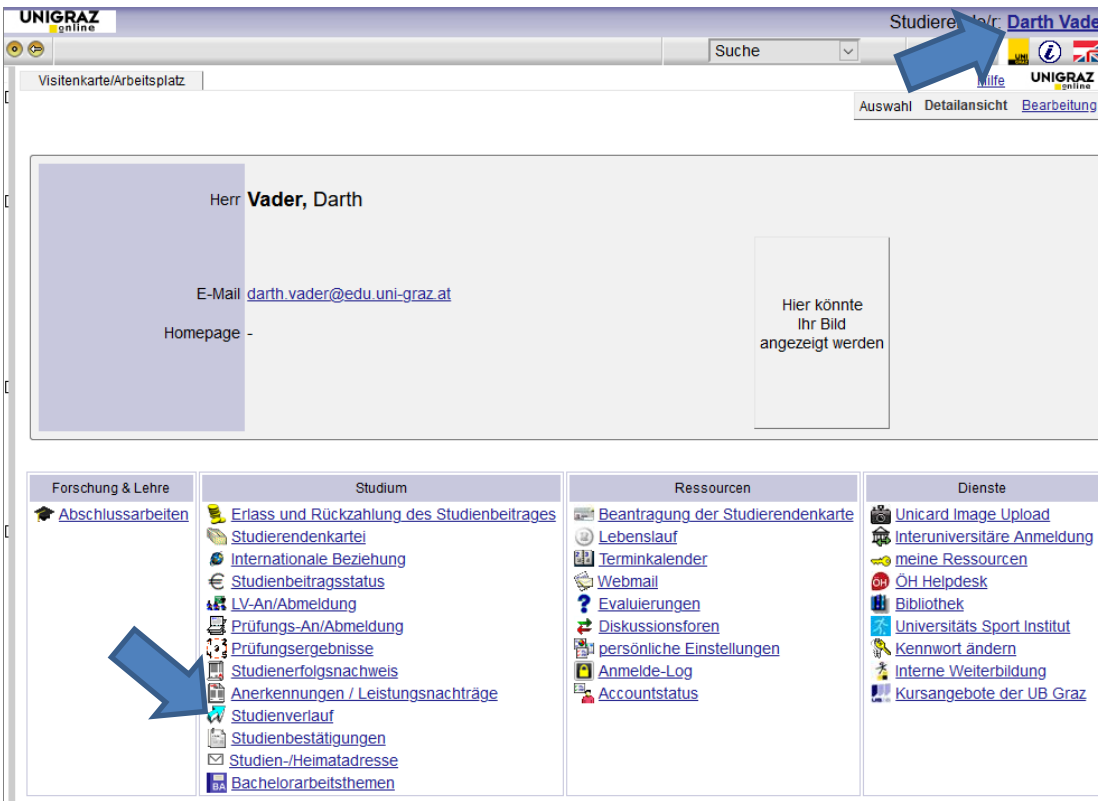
UNIGRAZ online

Studiere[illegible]/r: Darth Vade

Suche

Visitenkarte/Arbeitsplatz

Hilfe

UNIGRAZ online

Auswahl Detailansicht Bearbeitung

Herr **Vader,** Darth

E-Mail darth.vader@edu.uni-graz.at

Homepage -

Hier könnte Ihr Bild angezeigt werden

Forschung & Lehre
Abschlussarbeiten

Studium
Erlass und Rückzahlung des Studienbeitrages
Studierendenkartei
Internationale Beziehung
Studienbeitragsstatus
LV-An/Abmeldung
Prüfungs-An/Abmeldung
Prüfungsergebnisse
Studienerfolgsnachweis
Anerkennungen / Leistungsnachträge
Studienverlauf
Studienbestätigungen
Studien-/Heimatadresse
Bachelorarbeitsthemen

Ressourcen
Beantragung der Studierendenkarte
Lebenslauf
Terminkalender
Webmail
Evaluierungen
Diskussionsforen
persönliche Einstellungen
Anmelde-Log
Accountstatus

Dienste
Unicard Image Upload
Interuniversitäre Anmeldung
meine Ressourcen
ÖH Helpdesk
Bibliothek
Universitäts Sport Institut
Kennwort ändern
Interne Weiterbildung
Kursangebote der UB Graz